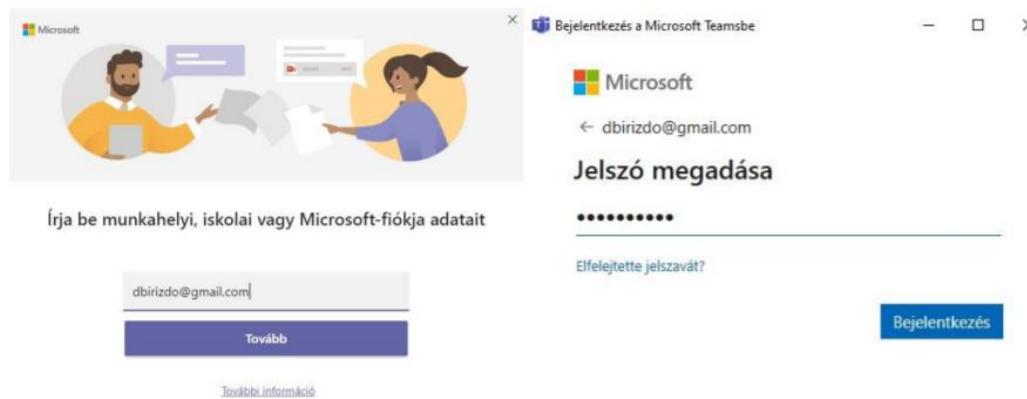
Microsoft

Írja be munkahelyi, iskolai vagy Microsoft-fiókja adatait

dbirizdo@gmail.com

Tovább

További információ

Bejelentkezés a Microsoft Teamsbe

Microsoft

← dbirizdo@gmail.com

Jelszó megadása

••••••••••

Elfelejtette jelszavát?

Bejelentkezés